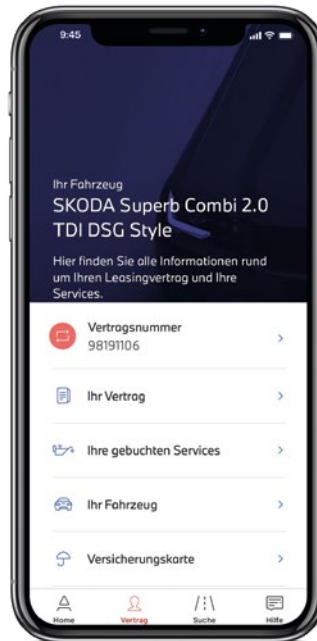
9:45

Ihr Fahrzeug

SKODA Superb Combi 2.0 TDI DSG Style

Hier finden Sie alle Informationen rund um Ihren Leasingvertrag und Ihre Services.

Vertragsnummer
98191106

Ihr Vertrag

Ihre gebuchten Services

Ihr Fahrzeug

Versicherungskarte

Home
Vertrag
Suche
Hilfe